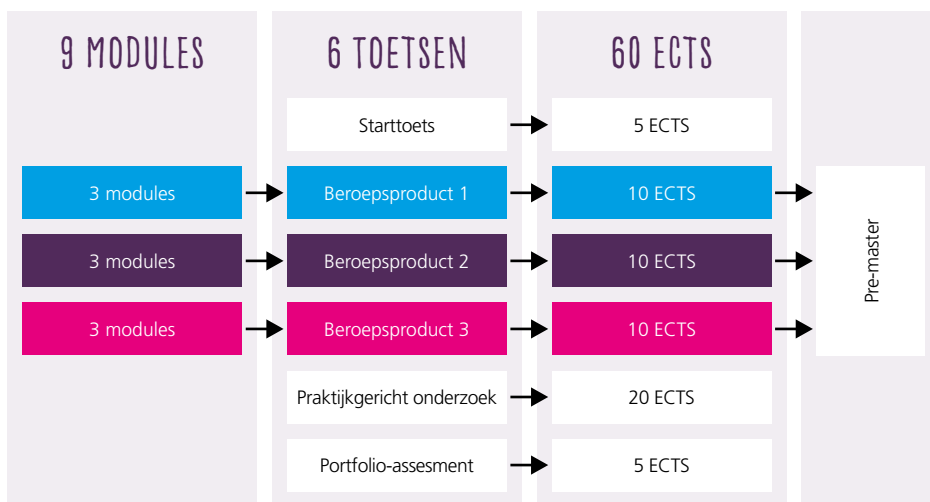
9 MODULES

3 modules

3 modules

3 modules

6 TOETSEN

Starttoets

Beroepsproduct 1

Beroepsproduct 2

Beroepsproduct 3

Praktijkgericht onderzoek

Portfolio-assesment

60 ECTS

5 ECTS

10 ECTS

10 ECTS

10 ECTS

20 ECTS

5 ECTS

Pre-master